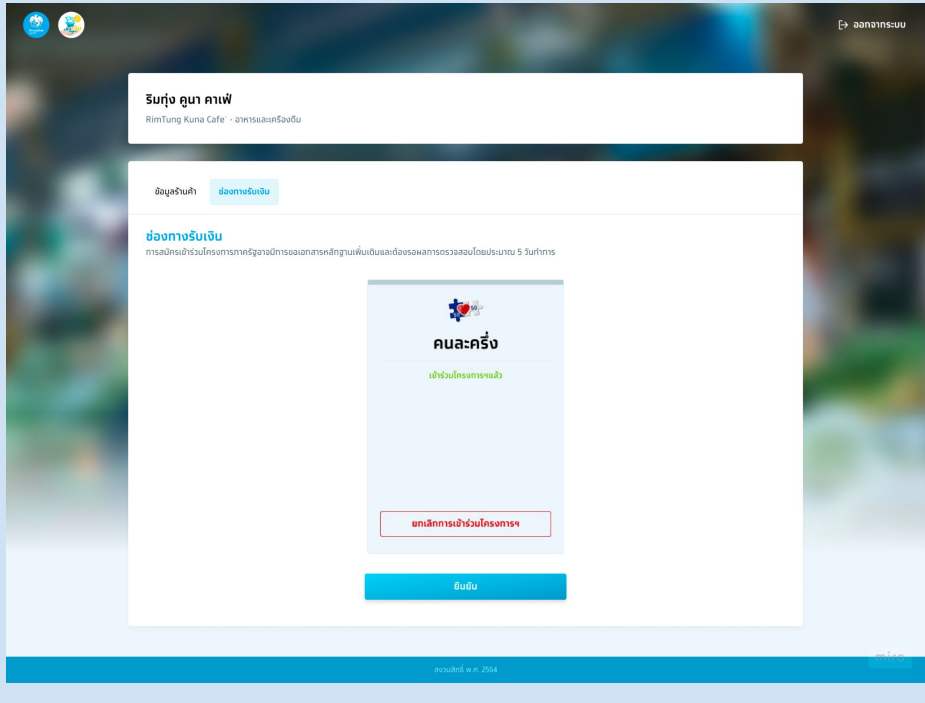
ออกจากระบบ

ริมทุ่ง คูนา คาเฟ่
RimTung Kuna Cafe' · อาหารและเครื่องดื่ม

ข้อมูลร้านค้า
ช่องทางรับเงิน

ช่องทางรับเงิน
การสมัครเข้าร่วมโครงการภาครัฐอาจมีการขอเอกสารหลักฐานเพิ่มเติมและต้องรอผลการตรวจสอบโดยประมาณ 5 วันทำการ

คนละครึ่ง
เข้าร่วมโครงการฯแล้ว

ยกเลิกการเข้าร่วมโครงการฯ

ยืนยัน

สงวนลิขสิทธิ์ พ.ศ. 2564

miro